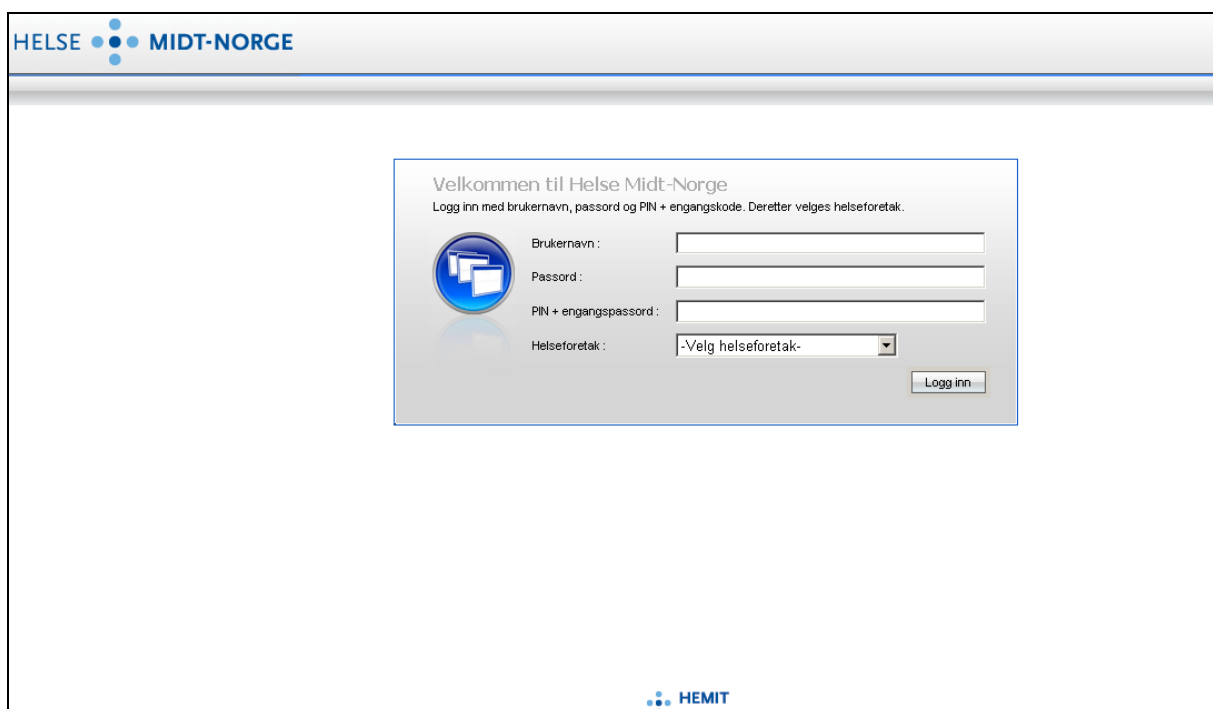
HELSE MIDT-NORGE

Velkommen til Helse Midt-Norge

Logg inn med brukernavn, passord og PIN + engangskode. Deretter velges helseforetak.

Brukernavn :

Passord :

PIN + engangspassord :

Helseforetak : -Velg helseforetak-

Logg inn

HEMIT